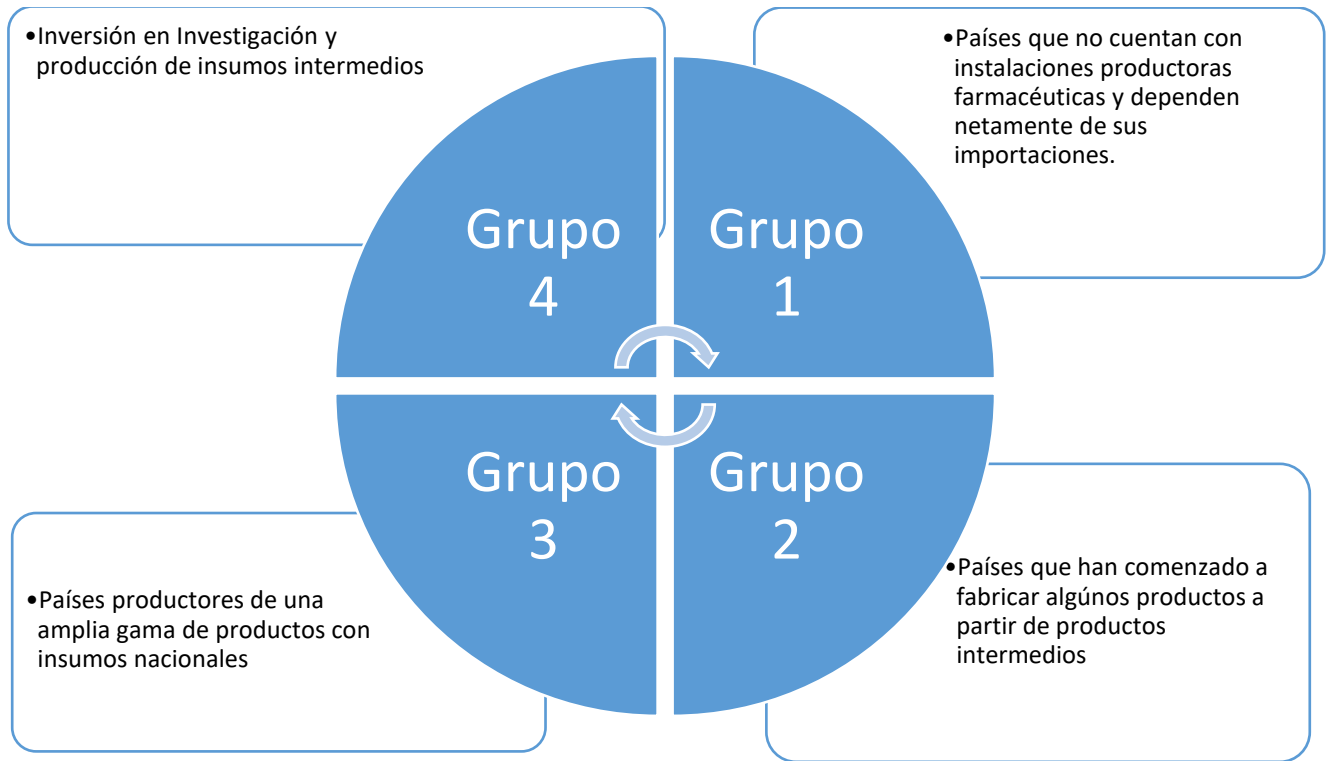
•Inversión en Investigación y producción de insumos intermedios

•Países que no cuentan con instalaciones productoras farmacéuticas y dependen netamente de sus importaciones.

Grupo 4

Grupo 1

Grupo 3

Grupo 2

•Países productores de una amplia gama de productos con insumos nacionales

•Países que han comenzado a fabricar algúnos productos a partir de productos intermedios